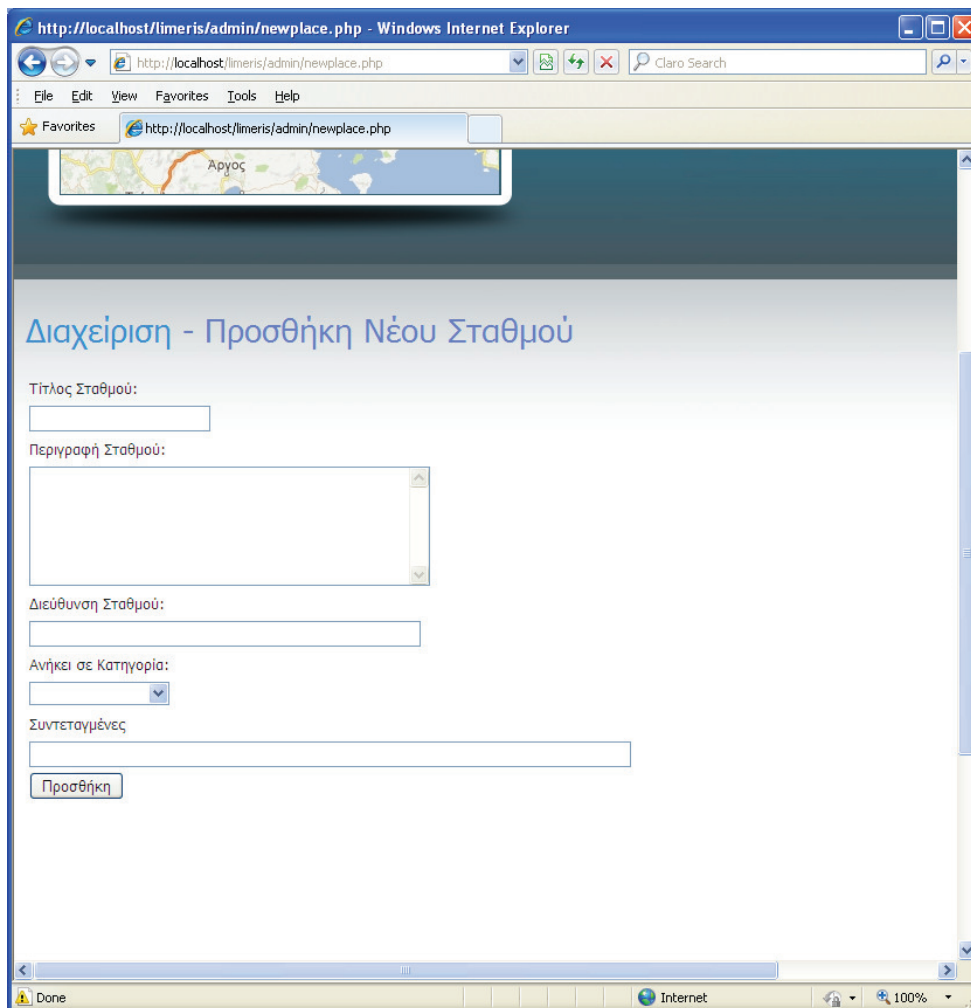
http://localhost/limeris/admin/newplace.php - Windows Internet Explorer

http://localhost/limeris/admin/newplace.php

Claro Search

File Edit View Favorites Tools Help

Favorites

http://localhost/limeris/admin/newplace.php

Άργος

Διαχείριση - Προσθήκη Νέου Σταθμού

Τίτλος Σταθμού:

Περιγραφή Σταθμού:

Διεύθυνση Σταθμού:

Ανήκει σε Κατηγορία:

Συντεταγμένες

Προσθήκη

Done

Internet

100%